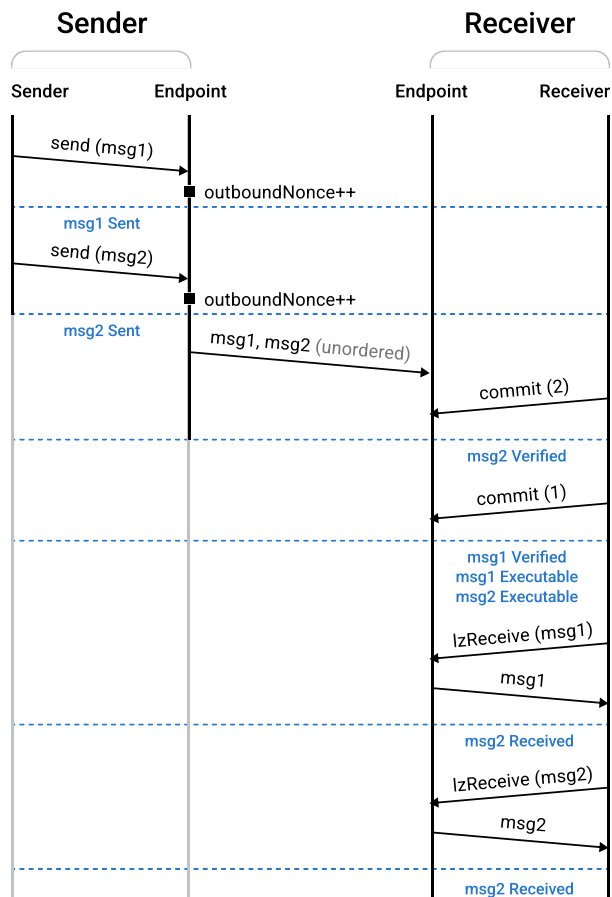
Sender

Receiver

Sender

Endpoint

Endpoint

Receiver

send (msg1)

outboundNonce++

msg1 Sent

send (msg2)

outboundNonce++

msg2 Sent

msg1, msg2 (unordered)

commit (2)

msg2 Verified

commit (1)

msg1 Verified
msg1 Executable
msg2 Executable

lzReceive (msg1)

msg1

msg2 Received

lzReceive (msg2)

msg2

msg2 Received